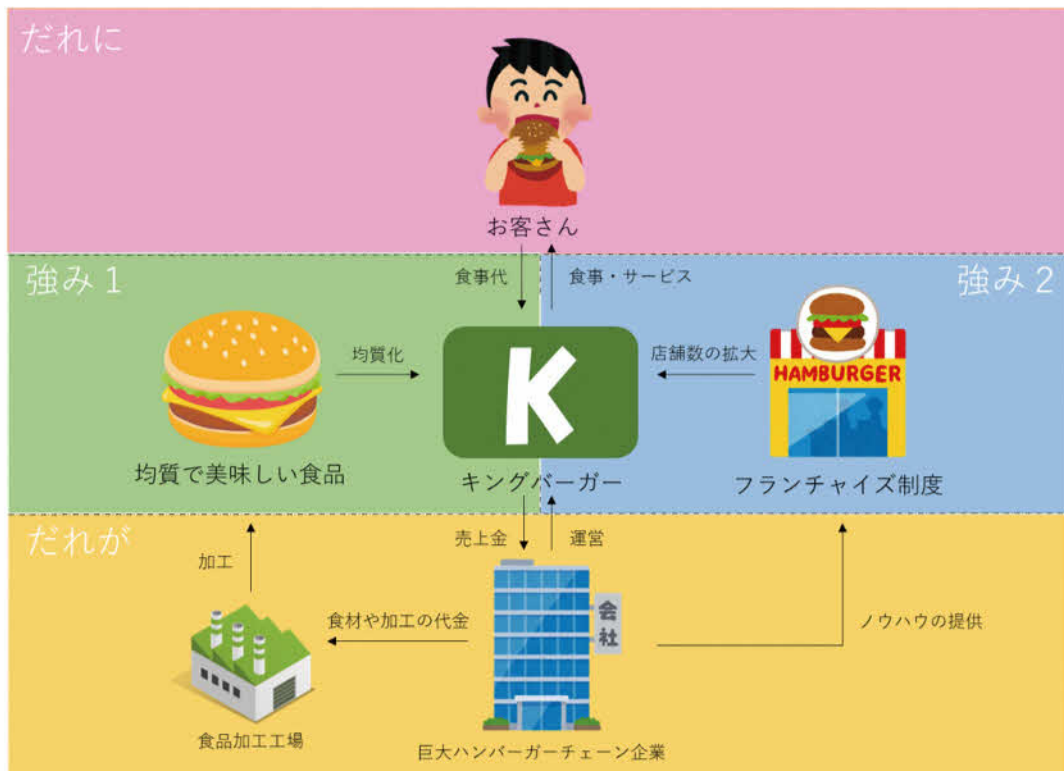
だれに

お客さん

強み１

強み２

食事代

食事・サービス

均質化

店舗数の拡大

K

HAMBURGER

均質で美味しい食品

キングバーガー

フランチャイズ制度

だれが

売上金

運営

加工

会社

食材や加工の代金

ノウハウの提供

食品加工工場

巨大ハンバーガーチェーン企業